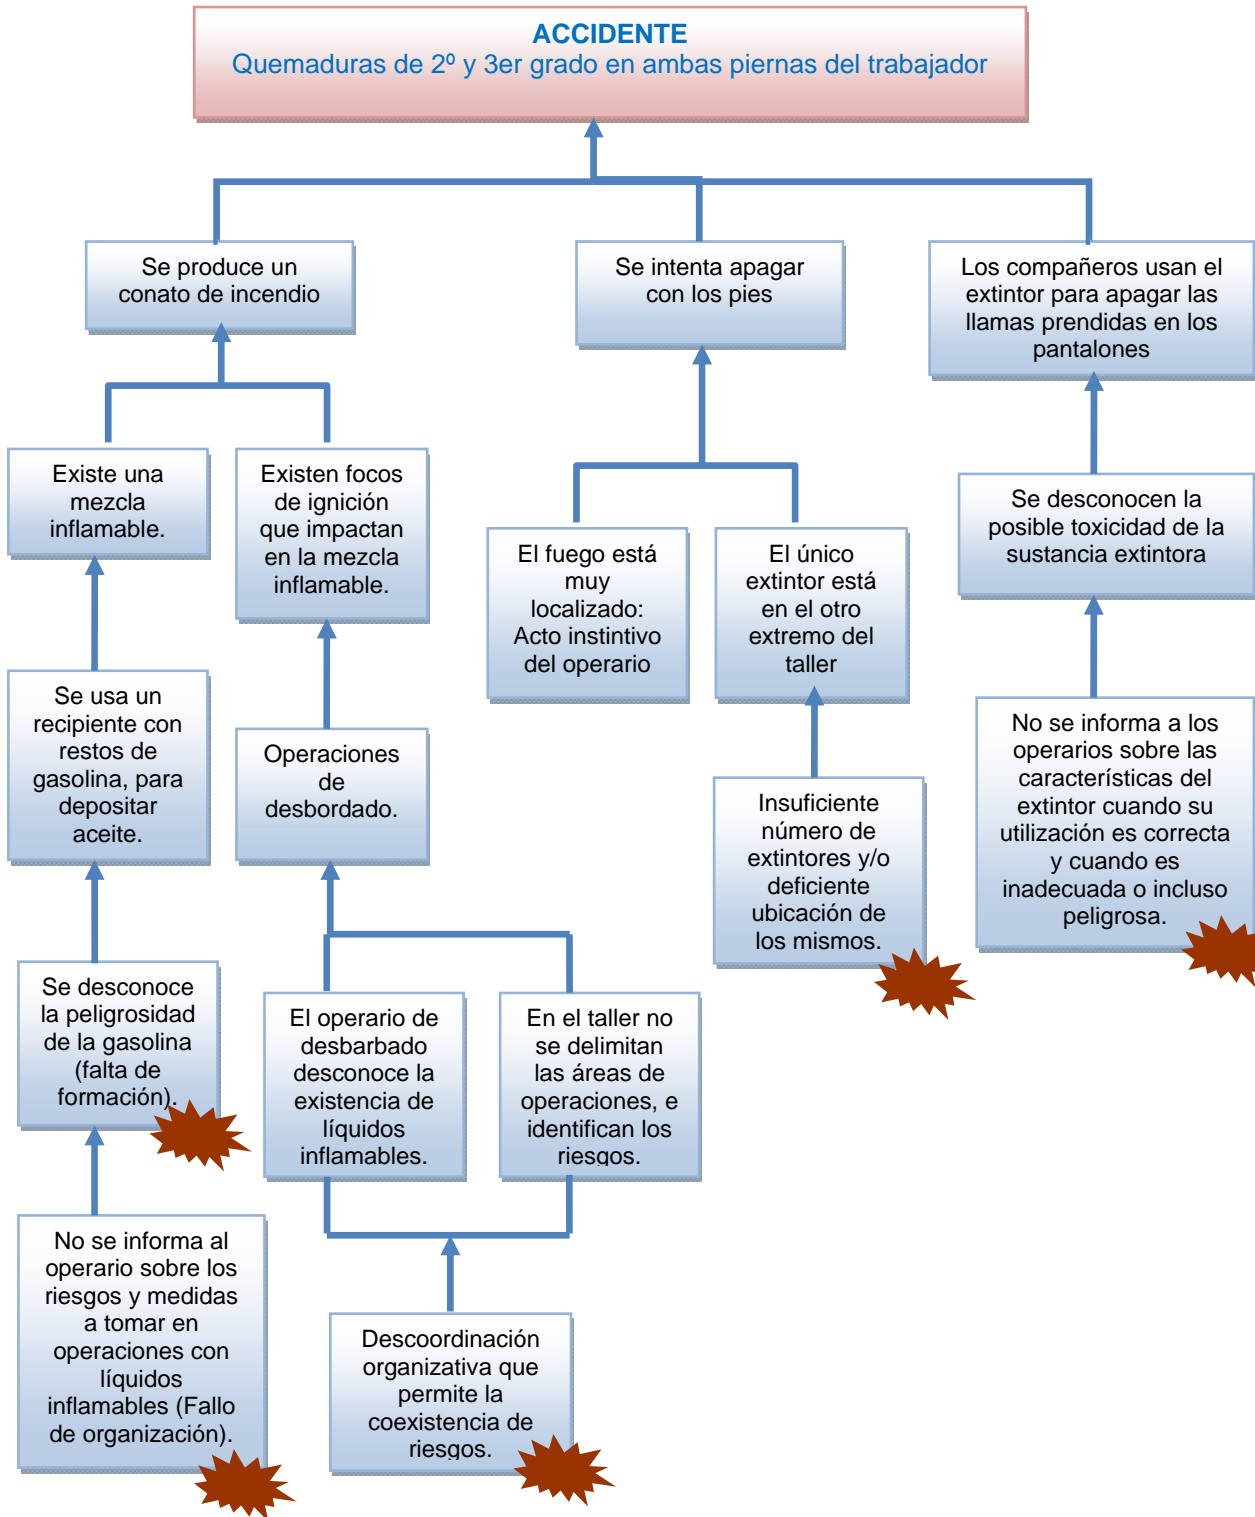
ACCIDENTE
Quemaduras de 2º y 3er grado en ambas piernas del trabajador

Se produce un conato de incendio

Se intenta apagar con los pies

Los compañeros usan el extintor para apagar las llamas prendidas en los pantalones

Existe una mezcla inflamable.

Existen focos de ignición que impactan en la mezcla inflamable.

El fuego está muy localizado: Acto instintivo del operario

El único extintor está en el otro extremo del taller

Se desconocen la posible toxicidad de la sustancia extintora

Se usa un recipiente con restos de gasolina, para depositar aceite.

Operaciones de desbordado.

Insuficiente número de extintores y/o deficiente ubicación de los mismos.

No se informa a los operarios sobre las características del extintor cuando su utilización es correcta y cuando es inadecuada o incluso peligrosa.

Se desconoce la peligrosidad de la gasolina (falta de formación).

El operario de desbarbado desconoce la existencia de líquidos inflamables.

En el taller no se delimitan las áreas de operaciones, e identifican los riesgos.

No se informa al operario sobre los riesgos y medidas a tomar en operaciones con líquidos inflamables (Fallo de organización).

Descoordinación organizativa que permite la coexistencia de riesgos.